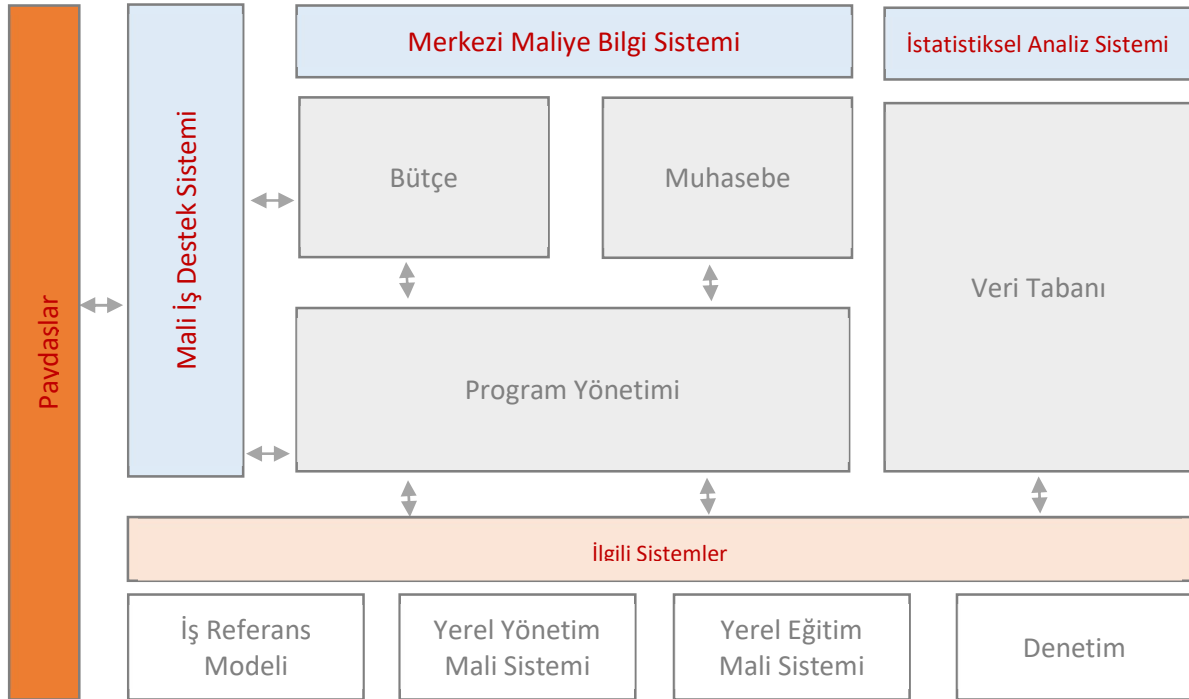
Merkezi Maliye Bilgi Sistemi

İstatistiksel Analiz Sistemi

Paydaşlar

Mali İş Destek Sistemi

Bütçe

Muhasebe

Veri Tabanı

Program Yönetimi

İlgili Sistemler

İş Referans Modeli

Yerel Yönetim Mali Sistemi

Yerel Eğitim Mali Sistemi

Denetim